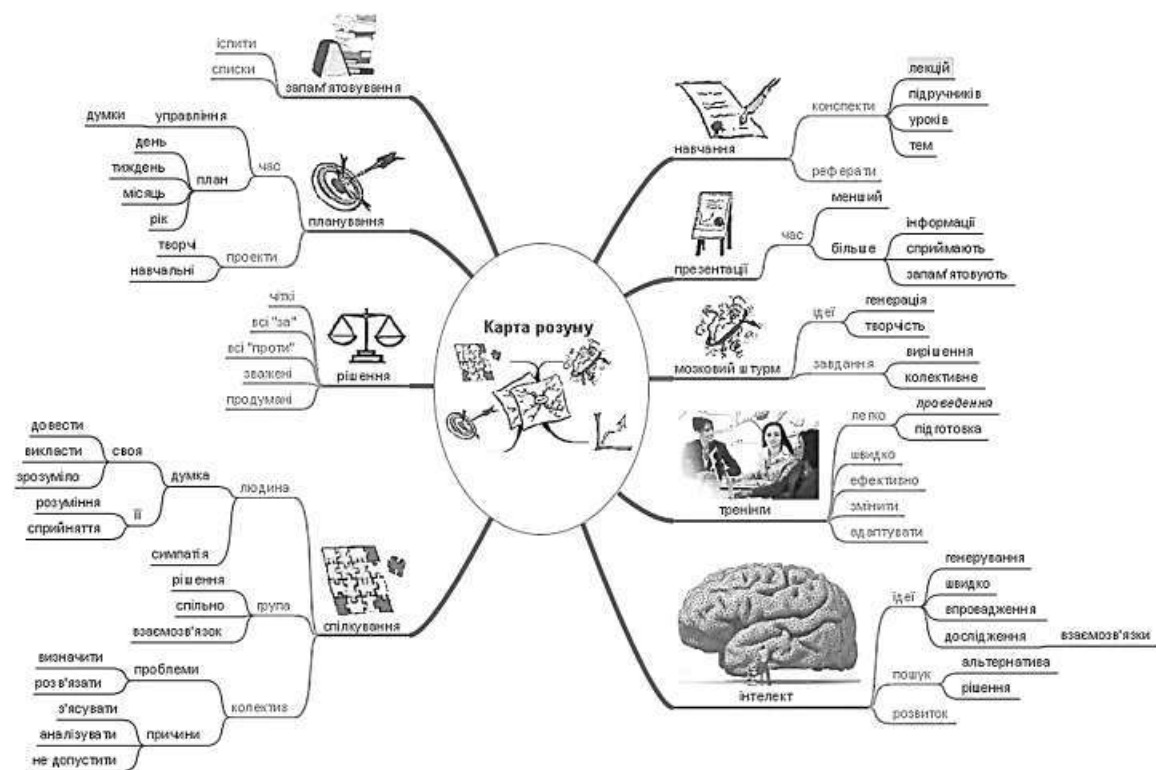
Карта розуму

запам'ятовування
іспити
списки

планування
час
управління
думки
план
день
тиждень
місяць
рік
проекти
творчі
навчальні

рішення
чіткі
всі "за"
всі "проти"
зважені
продумані

спілкування
людина
думка
своя
довести
викласти
зрозуміло
її
розуміння
сприйняття
симпатія
група
рішення
спільно
взаємозв'язок
колектив
проблеми
визначити
розв'язати
причини
з'ясувати
аналізувати
не допустити

навчання
конспекти
лекцій
підручників
уроків
тем
реферати

презентації
час
менший
більше
інформації
сприймають
запам'ятовують

мозковий штурм
ідеї
генерація
творчість
завдання
вирішення
колективне

тренінги
легко
проведення
підготовка
швидко
ефективно
змінити
адаптувати

інтелект
ідеї
генерування
швидко
впровадження
дослідження
взаємозв'язки
пошук
альтернатива
рішення
розвиток